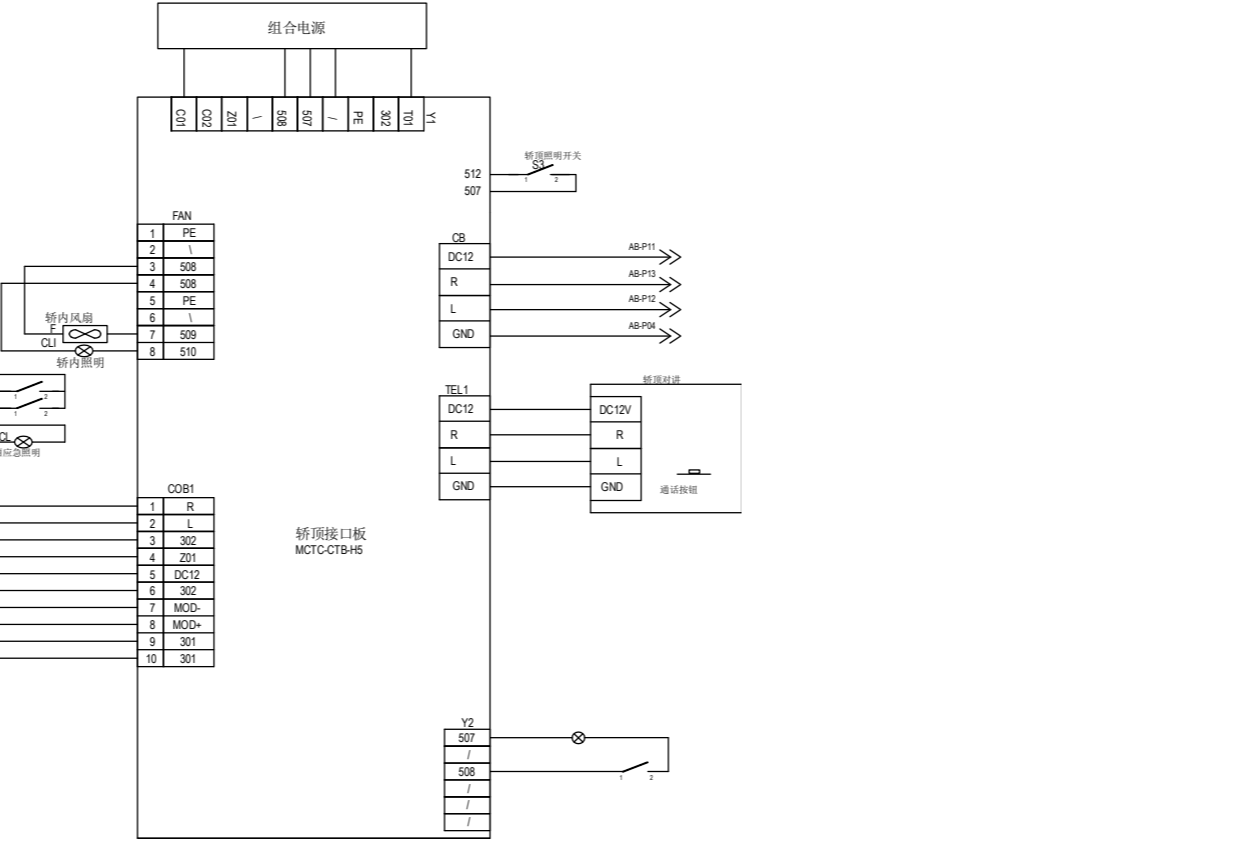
组合电源

C01 C02 Z01 \ 508 507 \ PE 302 T01 Y1

轿顶照明开关
S3
512
507
1 2

FAN
| 1 | PE |
|---|---|
| 2 | \ |
| 3 | 508 |
| 4 | 508 |
| 5 | PE |
| 6 | \ |
| 7 | 509 |
| 8 | 510 |

轿内风扇
F
CLI
轿内照明

1 2
1 2

CL
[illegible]应急照明

CB
| DC12 |
|---|
| R |
| L |
| GND |

AB-P11
AB-P13
AB-P12
AB-P04

TEL1
| DC12 |
|---|
| R |
| L |
| GND |

轿顶对讲
| DC12V |
|---|
| R |
| L |
| GND |

通话按钮

COB1
| 1 | R |
|---|---|
| 2 | L |
| 3 | 302 |
| 4 | Z01 |
| 5 | DC12 |
| 6 | 302 |
| 7 | MOD- |
| 8 | MOD+ |
| 9 | 301 |
| 10 | 301 |

轿顶接口板
MCTC-CTB-H5

Y2
| 507 |
|---|
| / |
| 508 |
| / |
| / |
| / |

1 2